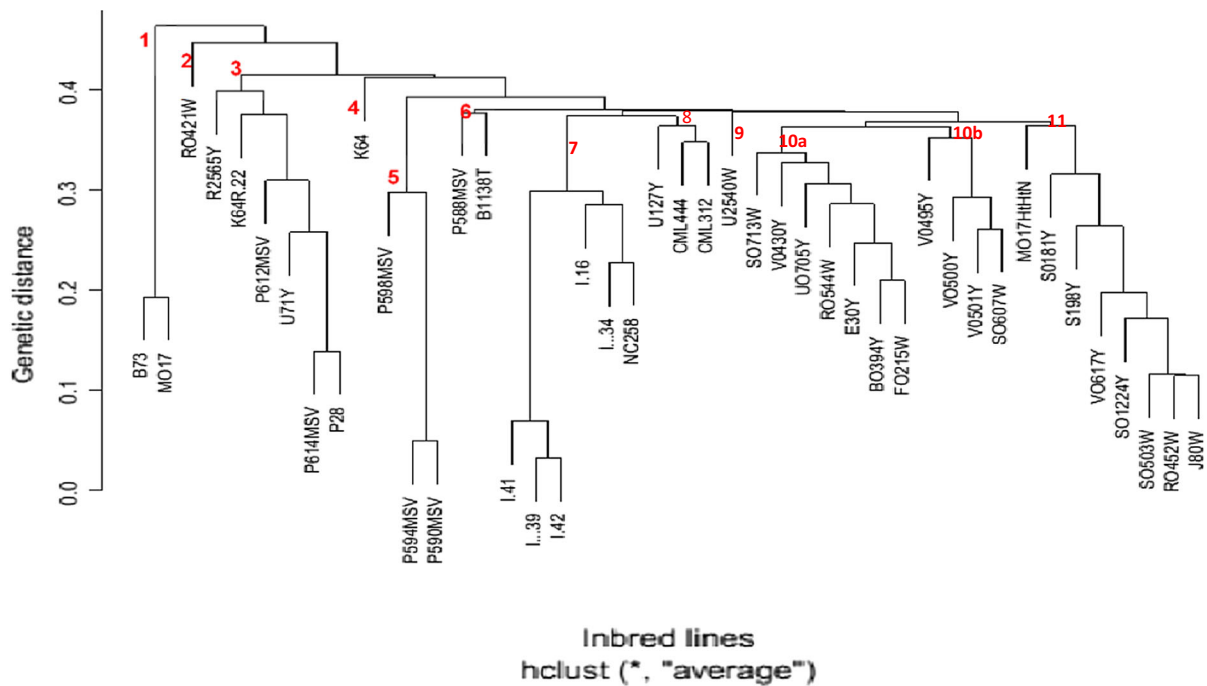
1
2
3
4
5
6
7
8
9
10a
10b
11

Genetic distance

0.0
0.1
0.2
0.3
0.4

B73
MO17
RO421W
R2565Y
K64R.22
P612MSV
U71Y
P614MSV
P28
K64
P598MSV
P594MSV
P590MSV
P588MSV
B1138T
I.41
I...39
I.42
I.16
I...34
NC258
U127Y
CML444
CML312
U2540W
SO713W
V0430Y
UO705Y
RO544W
E30Y
BO394Y
FO215W
V0495Y
VO500Y
V0501Y
SO607W
MO17HHHN
S0181Y
S198Y
VO617Y
SO1224Y
SO503W
RO452W
J80W

Inbred lines
hclust (*, "average")